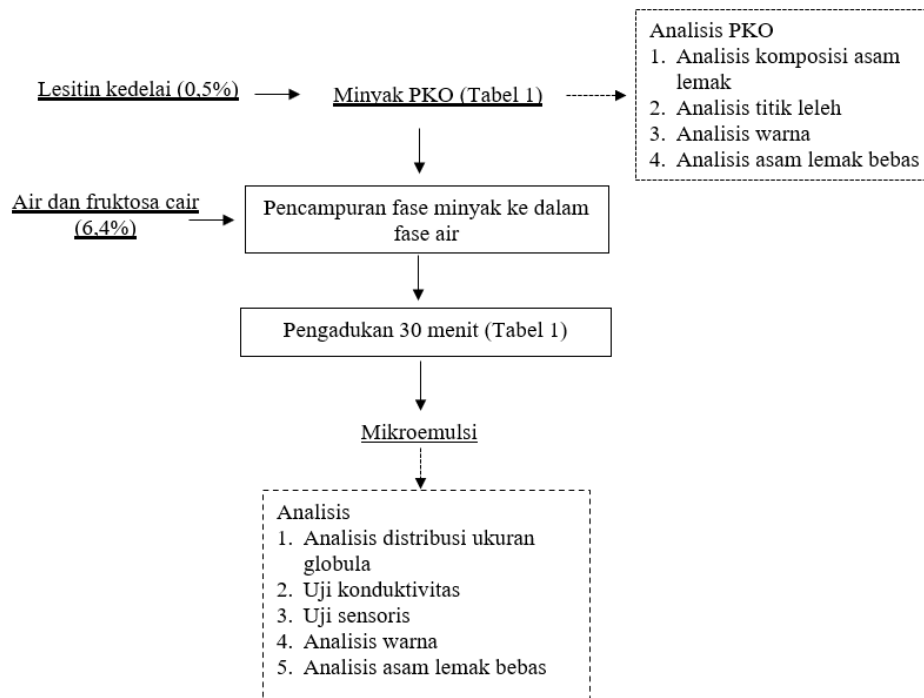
Analisis PKO
1. Analisis komposisi asam lemak
2. Analisis titik leleh
3. Analisis warna
4. Analisis asam lemak bebas

Lesitin kedelai (0,5%)

Minyak PKO (Tabel 1)

Air dan fruktosa cair (6,4%)

Pencampuran fase minyak ke dalam fase air

Pengadukan 30 menit (Tabel 1)

Mikroemulsi

Analisis
1. Analisis distribusi ukuran globula
2. Uji konduktivitas
3. Uji sensoris
4. Analisis warna
5. Analisis asam lemak bebas